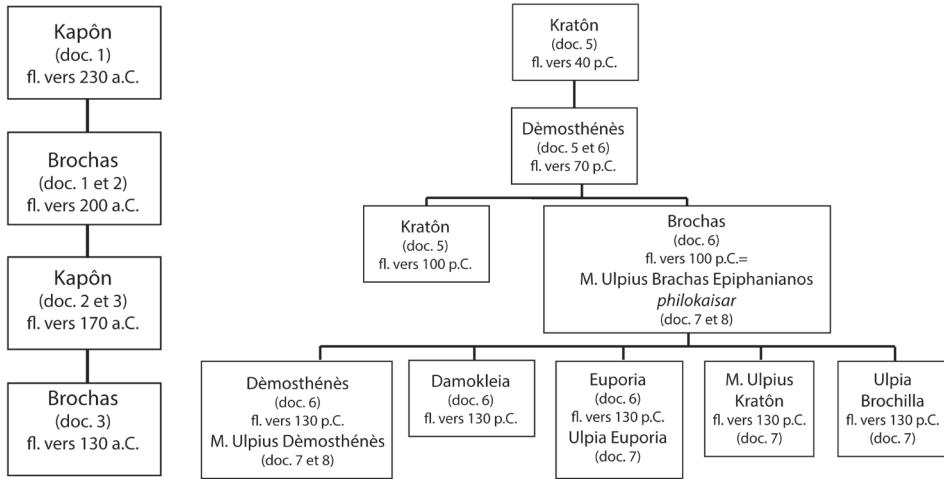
Kapôn
(doc. 1)
fl. vers 230 a.C.

Brochas
(doc. 1 et 2)
fl. vers 200 a.C.

Kapôn
(doc. 2 et 3)
fl. vers 170 a.C.

Brochas
(doc. 3)
fl. vers 130 a.C.

Kratôn
(doc. 5)
fl. vers 40 p.C.

Dèmosthénès
(doc. 5 et 6)
fl. vers 70 p.C.

Kratôn
(doc. 5)
fl. vers 100 p.C.

Brochas
(doc. 6)
fl. vers 100 p.C.=
M. Ulpius Brachas Epiphanianos
*philokaisar*
(doc. 7 et 8)

Dèmosthénès
(doc. 6)
fl. vers 130 p.C.
M. Ulpius Dèmosthénès
(doc. 7 et 8)

Damokleia
(doc. 6)
fl. vers 130 p.C.

Euporia
(doc. 6)
fl. vers 130 p.C.
Ulpia Euporia
(doc. 7)

M. Ulpius
Kratôn
fl. vers 130 p.C.
(doc. 7)

Ulpia
Brochilla
fl. vers 130 p.C.
(doc. 7)